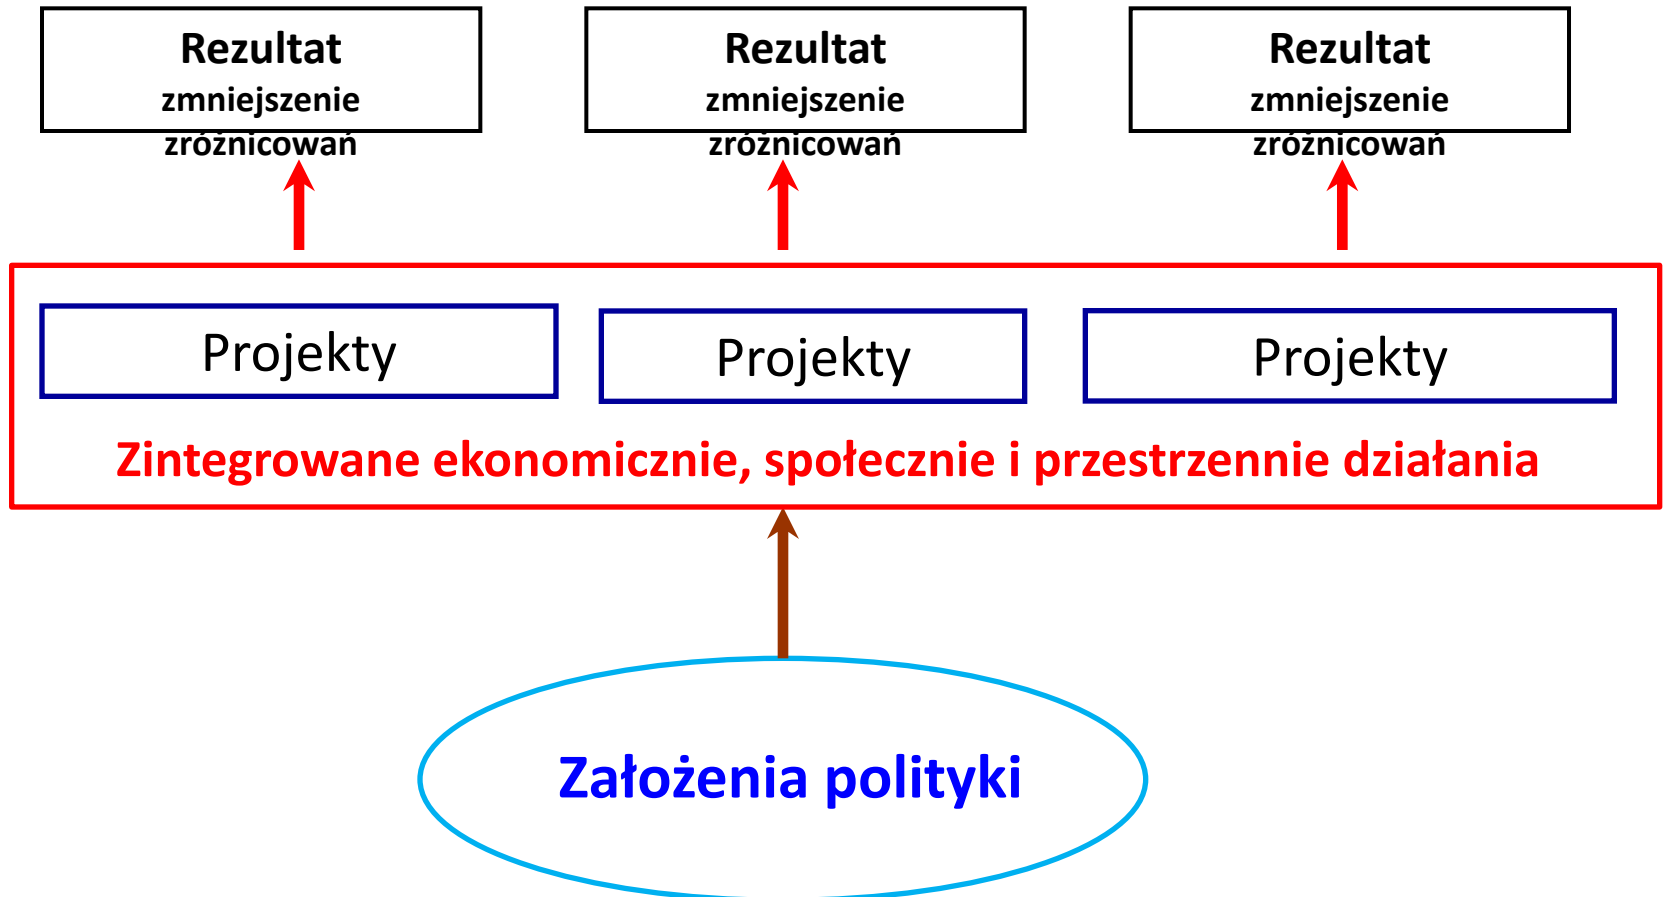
Rezultat
zmniejszenie zróżnicowań

Rezultat
zmniejszenie zróżnicowań

Rezultat
zmniejszenie zróżnicowań

Projekty

Projekty

Projekty

Zintegrowane ekonomicznie, społecznie i przestrzennie działania

Założenia polityki